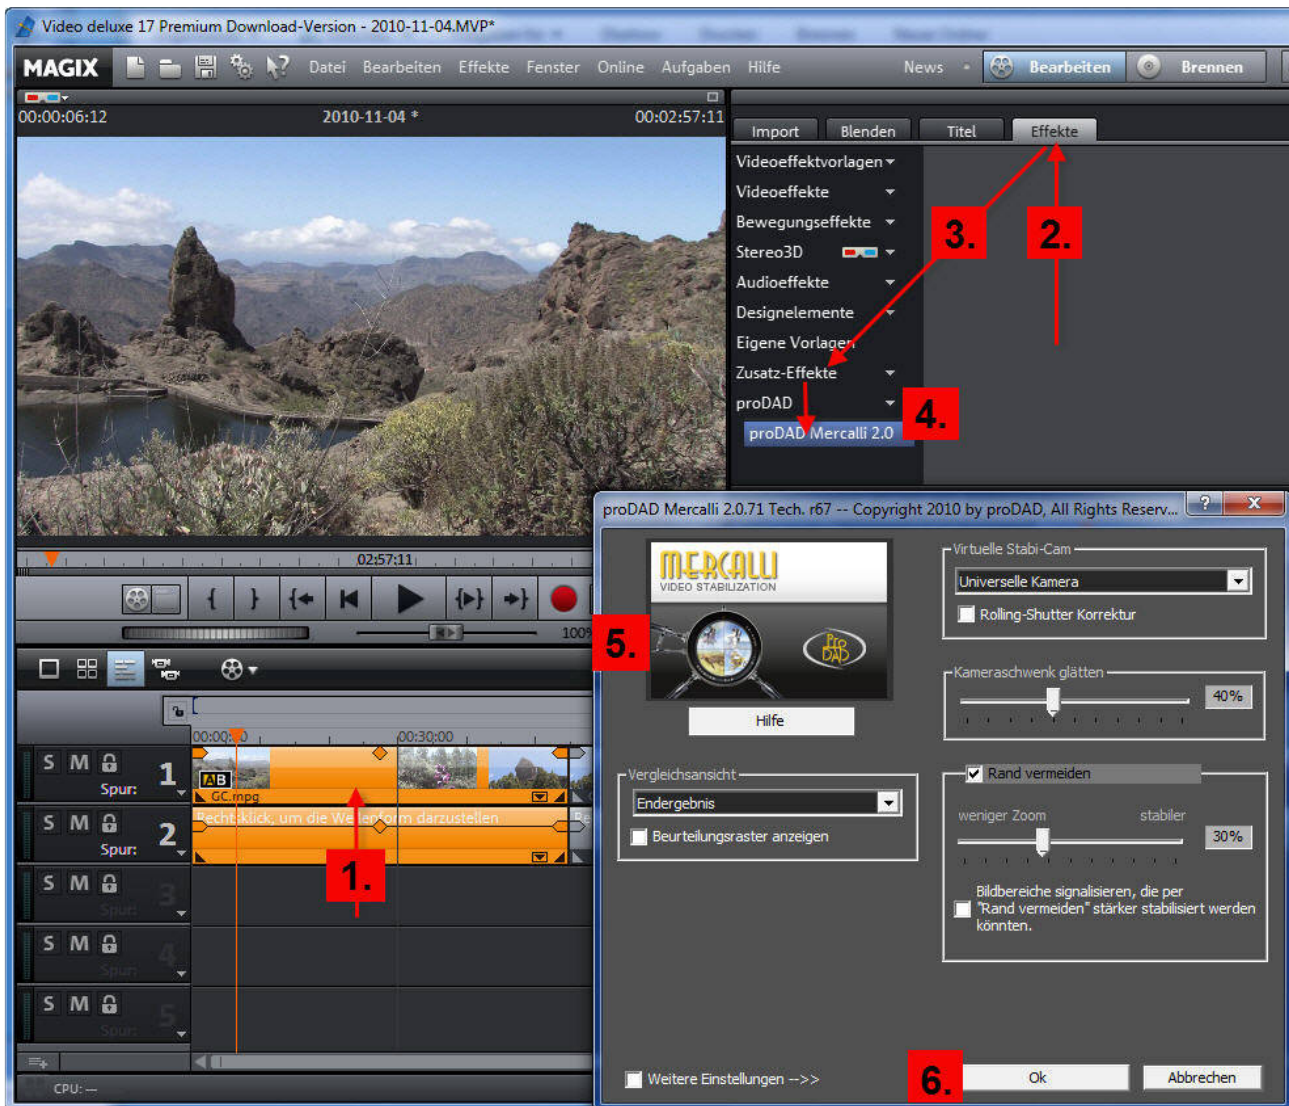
Video deluxe 17 Premium Download-Version - 2010-11-04.MVP*

MAGIX Datei Bearbeiten Effekte Fenster Online Aufgaben Hilfe News Bearbeiten Brennen

00:00:06:12 2010-11-04 * 00:02:57:11

Import Blenden Titel Effekte

Videoeffektvorlagen
Videoeffekte
Bewegungseffekte
Stereo3D
Audioeffekte
Designelemente
Eigene Vorlagen
Zusatz-Effekte
proDAD
proDAD Mercalli 2.0

3. 2. 4.

02:57:11

100

00:00:00 00:30:00

S M Spur: 1
GC.mpg
S M Spur: 2
Rechtsklick, um die Wellenform darzustellen
S M Spur: 3
S M Spur: 4
S M Spur: 5

1.

CPU: --

proDAD Mercalli 2.0.71 Tech. r67 -- Copyright 2010 by proDAD, All Rights Reserv...

MERCALLI VIDEO STABILIZATION

5.

Hilfe

Virtuelle Stabi-Cam
Universelle Kamera
Rolling-Shutter Korrektur

Kameraschwenk glätten
40%

Rand vermeiden
weniger Zoom stabiler
30%

Bildbereiche signalisieren, die per "Rand vermeiden" stärker stabilisiert werden könnten.

Vergleichsansicht
Endergebnis
Beurteilungsraster anzeigen

Weitere Einstellungen -->>

6. Ok Abbrechen